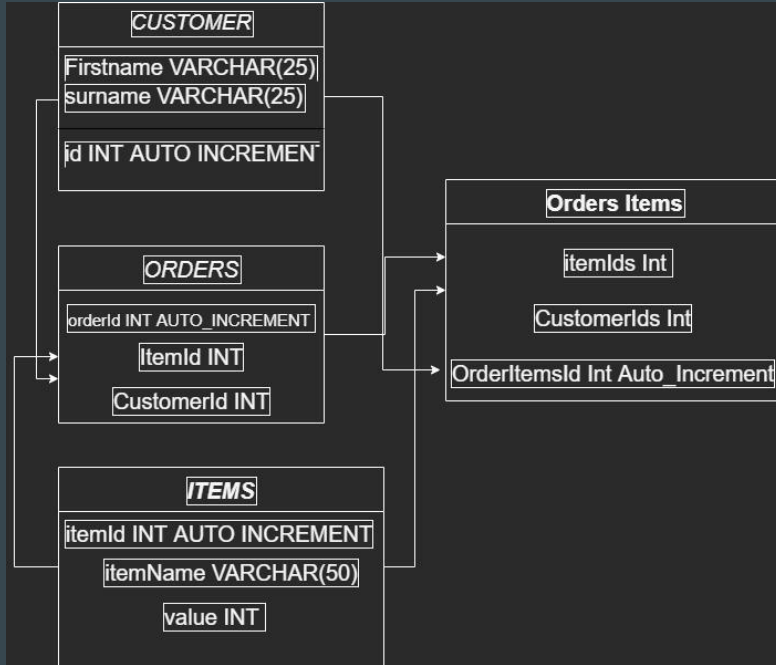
CUSTOMER

Firstname VARCHAR(25)
surname VARCHAR(25)

id INT AUTO INCREMEN

Orders Items

itemIds Int

CustomerIds Int

OrderItemsId Int Auto_Increment

ORDERS

orderId INT AUTO_INCREMENT

ItemId INT

CustomerId INT

ITEMS

itemId INT AUTO INCREMENT

itemName VARCHAR(50)

value INT